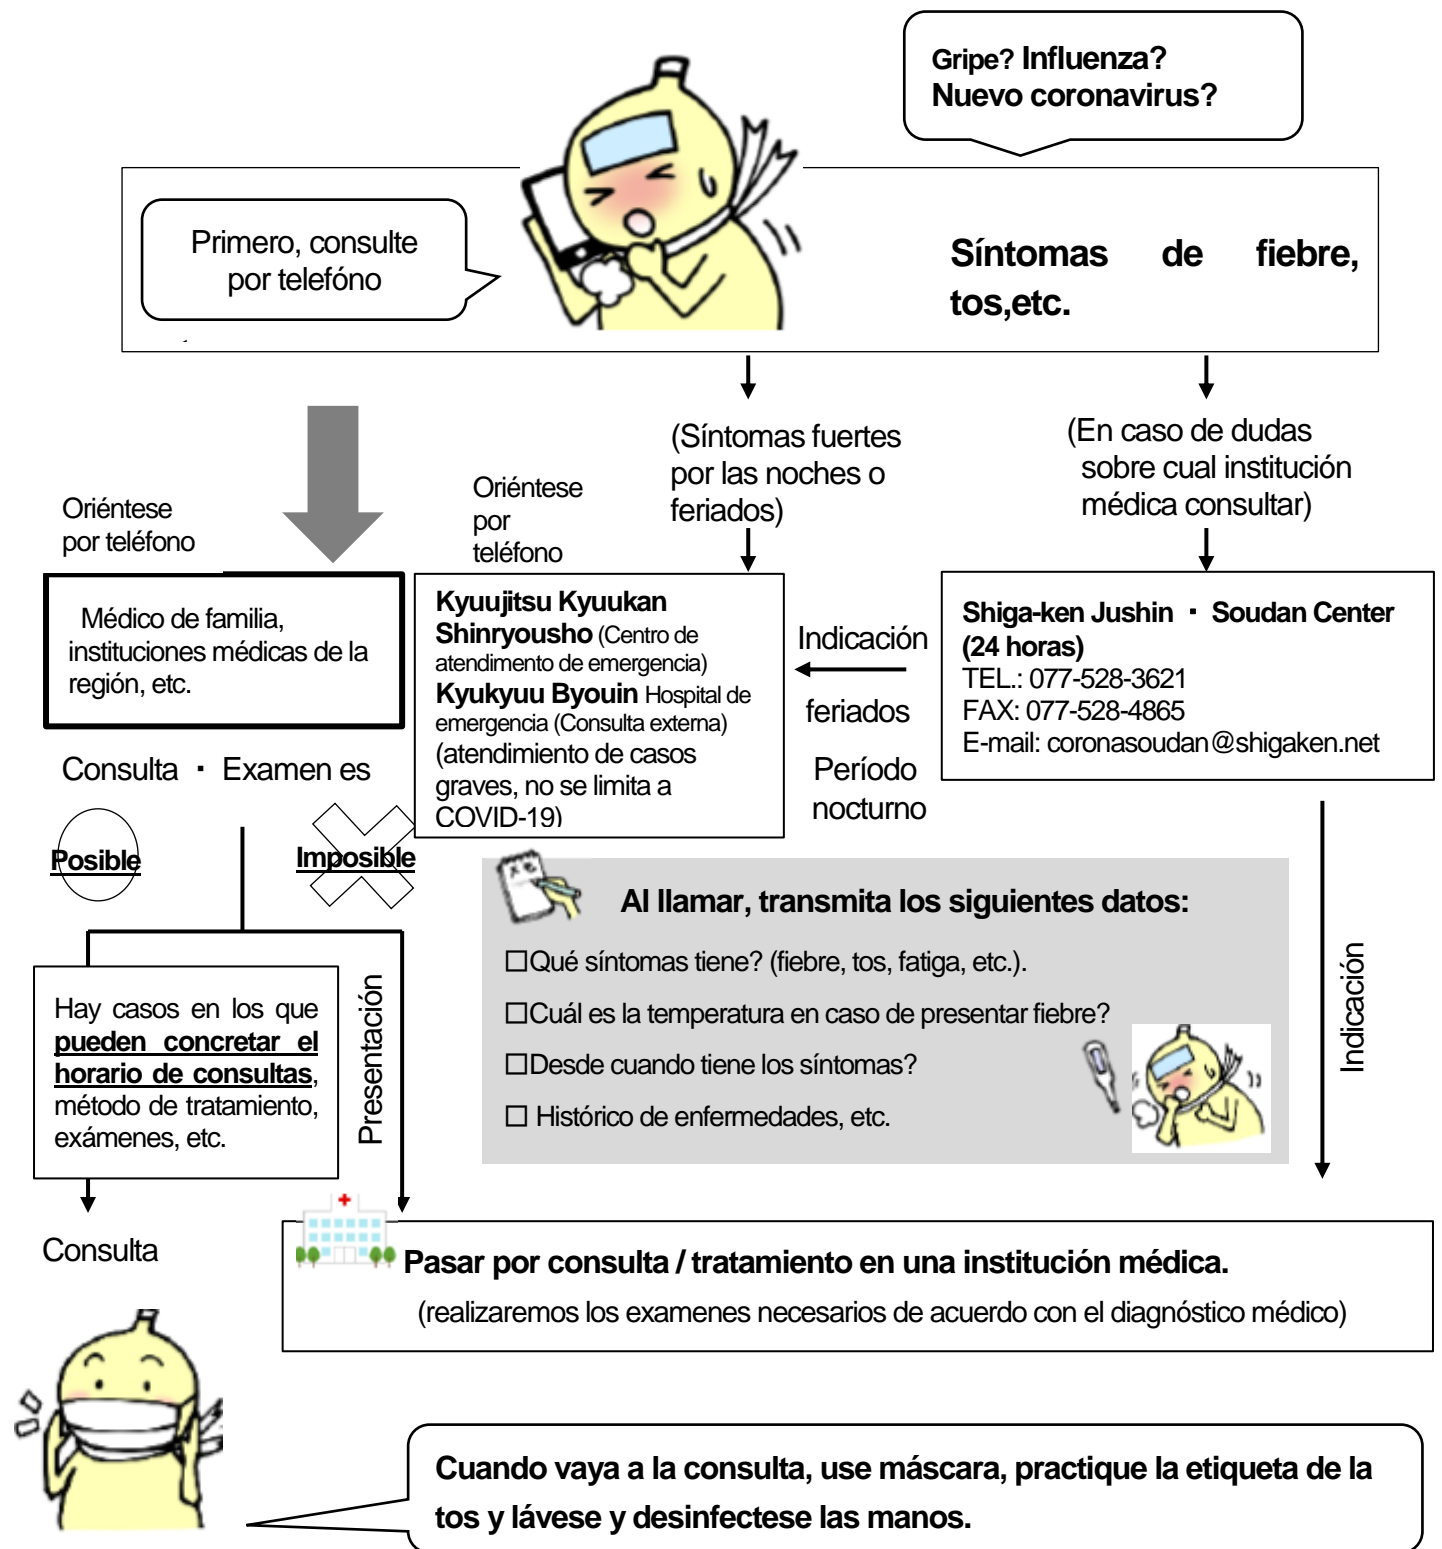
Gripe? Influenza?
Nuevo coronavirus?

Primero, consulte por teléfono

Síntomas de fiebre, tos,etc.

(Síntomas fuertes por las noches o feriados)

(En caso de dudas sobre cual institución médica consultar)

Oriéntese por teléfono

Médico de familia, instituciones médicas de la región, etc.

Oriéntese por teléfono

Kyuujitsu Kyuukan Shinryousho (Centro de atendimento de emergencia)
Kyukyuu Byouin Hospital de emergencia (Consulta externa)
(atendimiento de casos graves, no se limita a COVID-19)

Indicación

feriados

Período nocturno

Shiga-ken Jushin ・ Soudan Center (24 horas)
TEL.: 077-528-3621
FAX: 077-528-4865
E-mail: coronasoudan@shigaken.net

Consulta ・ Examen es

Posible

Imposible

Al llamar, transmita los siguientes datos:
☐Qué síntomas tiene? (fiebre, tos, fatiga, etc.).
☐Cuál es la temperatura en caso de presentar fiebre?
☐Desde cuando tiene los síntomas?
☐ Histórico de enfermedades, etc.

Indicación

Hay casos en los que pueden concretar el horario de consultas, método de tratamiento, exámenes, etc.

Presentación

Consulta

Pasar por consulta / tratamiento en una institución médica.
(realizaremos los examenes necesarios de acuerdo con el diagnóstico médico)

Cuando vaya a la consulta, use máscara, practique la etiqueta de la tos y lávese y desinfectese las manos.